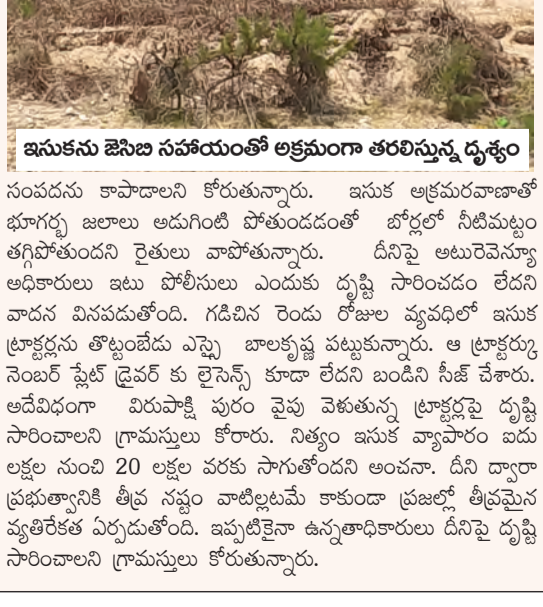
ఇసుకను జెసిబి సహాయంతో అక్రమంగా తరలిస్తున్న దృశ్యం

సంపదను కాపాడాలని కోరుతున్నారు. ఇసుక అక్రమరవాణాతో భూగర్భ జలాలు అడుగంటి పోతుండడంతో బోర్లలో నీటిమట్టం తగ్గిపోతుందని రైతులు వాపోతున్నారు. దీనిపై అటురెవెన్యూ అధికారులు ఇటు పోలీసులు ఎందుకు దృష్టి సారించడం లేదని వాదన వినపడుతోంది. గడిచిన రెండు రోజుల వ్యవధిలో ఇసుక ట్రాక్టర్లను తొట్టంబేడు ఎస్సై బాలకృష్ణ పట్టుకున్నారు. ఆ ట్రాక్టర్కు నెంబర్ ప్లేట్ డ్రైవర్ కు లైసెన్స్ కూడా లేదని బండిని సీజ్ చేశారు. అదేవిధంగా విరుపాక్షి పురం వైపు వెళుతున్న ట్రాక్టర్లపై దృష్టి సారించాలని గ్రామస్తులు కోరారు. నిత్యం ఇసుక వ్యాపారం ఐదు లక్షల నుంచి 20 లక్షల వరకు సాగుతోందని అంచనా. దీని ద్వారా ప్రభుత్వానికి తీవ్ర నష్టం వాటిల్లటమే కాకుండా ప్రజల్లో తీవ్రమైన వ్యతిరేకత ఏర్పడుతోంది. ఇప్పటికైనా ఉన్నతాధికారులు దీనిపై దృష్టి సారించాలని గ్రామస్తులు కోరుతున్నారు.